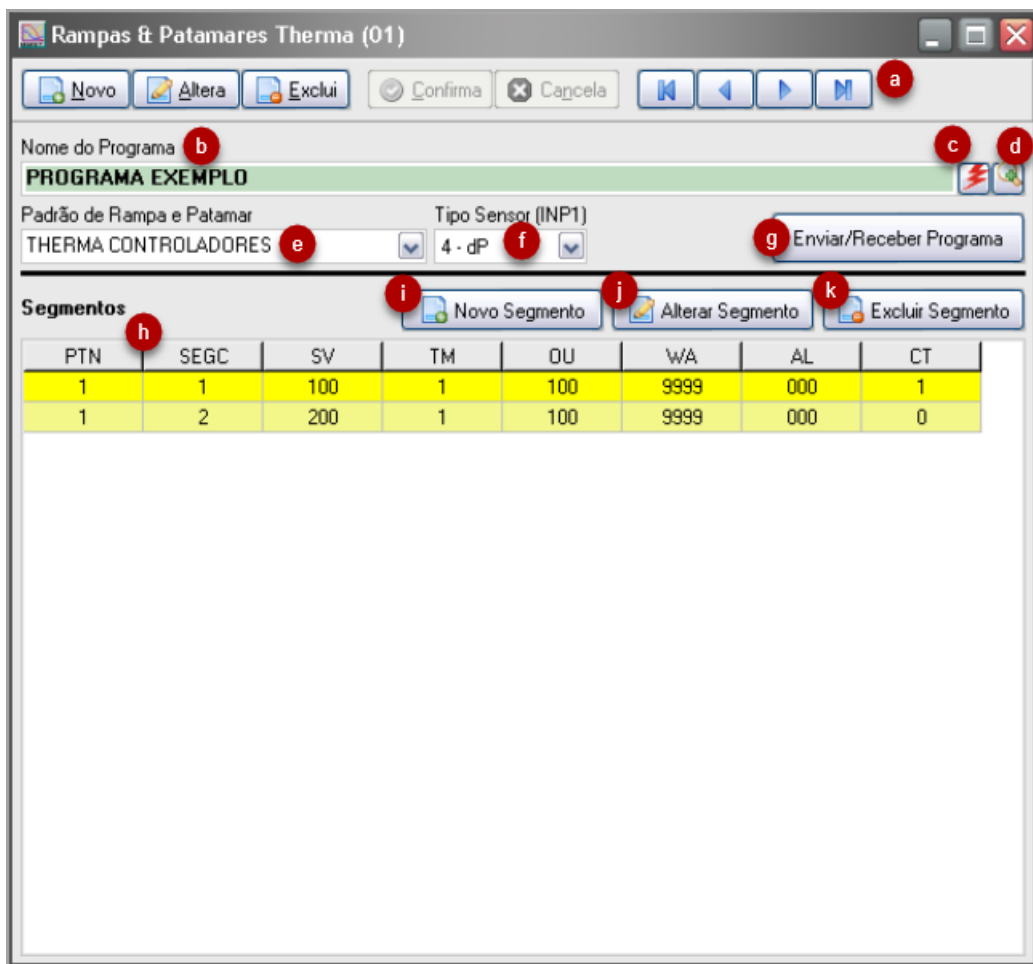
Rampas & Patamares Therma (01)

Novo | Altera | Exclui | Confirma | Cancela

a

Nome do Programa b

c d

PROGRAMA EXEMPLO

Padrão de Rampa e Patamar
THERMA CONTROLADORES e

Tipo Sensor (INP1)
4 - dP f

g Enviar/Receber Programa

Segmentos

h

i Novo Segmento
j Alterar Segmento
k Excluir Segmento

| PTN | SEGC | SV | TM | OU | WA | AL | CT |
|---|---|---|---|---|---|---|---|
| 1 | 1 | 100 | 1 | 100 | 9999 | 000 | 1 |
| 1 | 2 | 200 | 1 | 100 | 9999 | 000 | 0 |